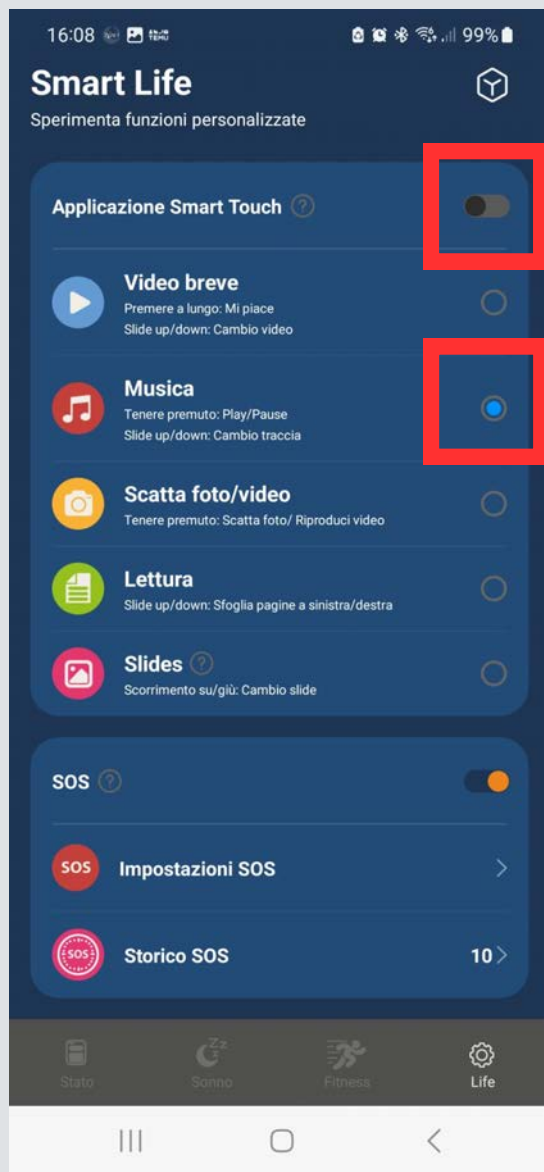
16:08 99%

Smart Life
Sperimenta funzioni personalizzate

Applicazione Smart Touch

Video breve
Premere a lungo: Mi piace
Slide up/down: Cambio video

Musica
Tenere premuto: Play/Pause
Slide up/down: Cambio traccia

Scatta foto/video
Tenere premuto: Scatta foto/ Riproduci video

Lettura
Slide up/down: Sfoglia pagine a sinistra/destra

Slides
Scorrimento su/giù: Cambio slide

SOS

SOS Impostazioni SOS

SOS Storico SOS 10

Stato Sonno Fitness Life